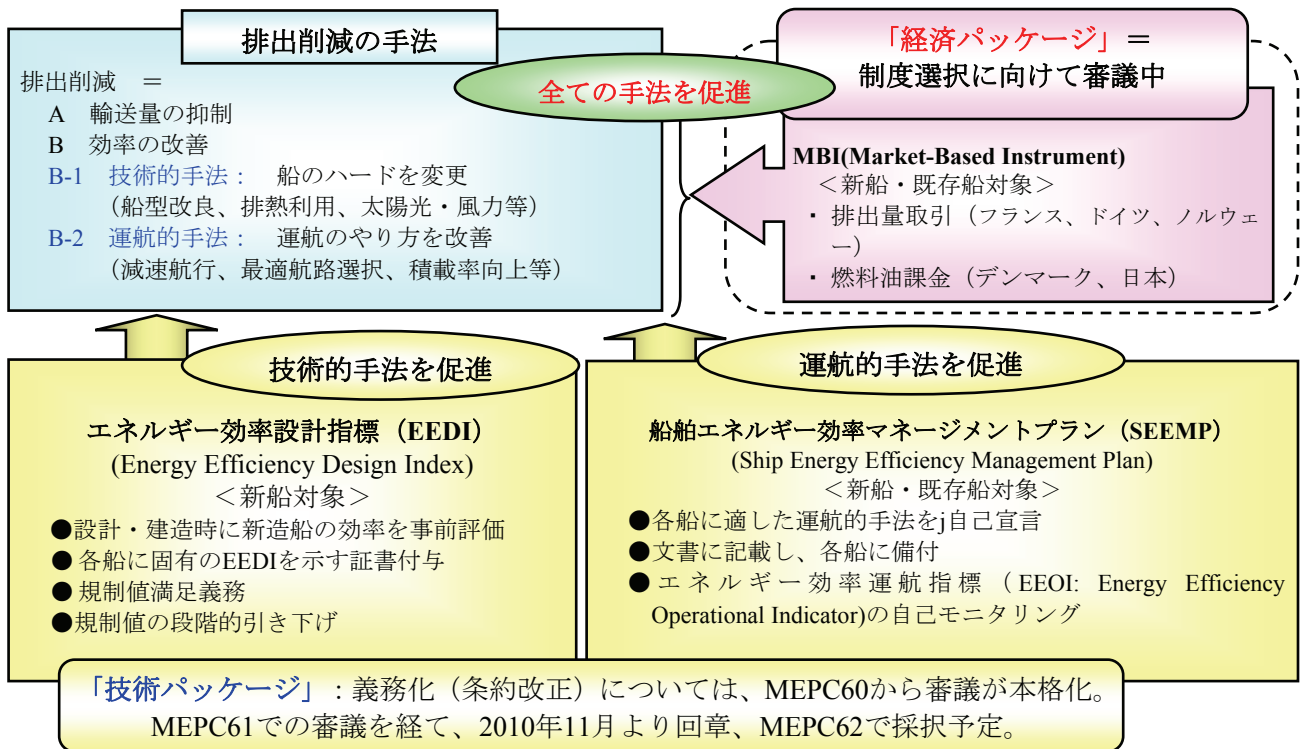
排出削減の手法

排出削減 ＝
A 輸送量の抑制
B 効率の改善
B-1 技術的手法： 船のハードを変更
（船型改良、排熱利用、太陽光・風力等）
B-2 運航的手法： 運航のやり方を改善
（減速航行、最適航路選択、積載率向上等）

全ての手法を促進

「経済パッケージ」＝
制度選択に向けて審議中

MBI(Market-Based Instrument)
＜新船・既存船対象＞
・ 排出量取引（フランス、ドイツ、ノルウェー）
・ 燃料油課金（デンマーク、日本）

技術的手法を促進

エネルギー効率設計指標（EEDI）
(Energy Efficiency Design Index)
＜新船対象＞
●設計・建造時に新造船の効率を事前評価
● 各船に固有のEEDIを示す証書付与
● 規制値満足義務
●規制値の段階的引き下げ

運航的手法を促進

船舶エネルギー効率マネージメントプラン（SEEMP）
(Ship Energy Efficiency Management Plan)
＜新船・既存船対象＞
●各船に適した運航的手法をj自己宣言
●文書に記載し、各船に備付
●エネルギー効率運航指標（EEOI: Energy Efficiency Operational Indicator)の自己モニタリング

「技術パッケージ」：義務化（条約改正）については、MEPC60から審議が本格化。
MEPC61での審議を経て、2010年11月より回章、MEPC62で採択予定。